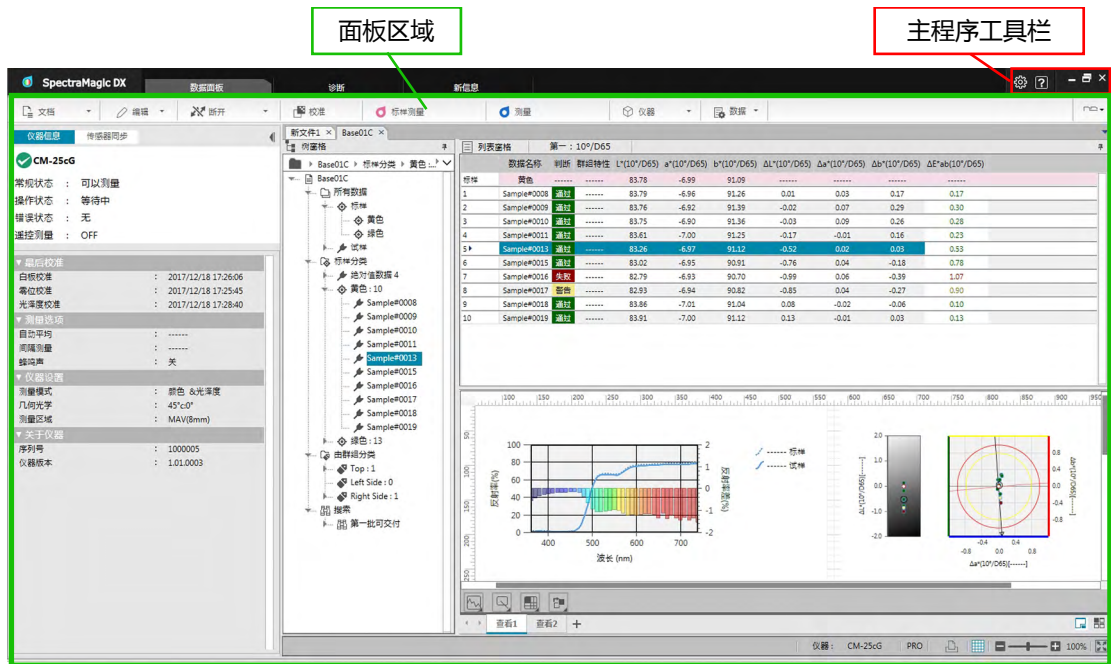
面板区域

主程序工具栏

SpectraMagic DX
数据面板
诊断
新信息

文档
编辑
断开
校准
标样测量
测量
仪器
数据

仪器信息
传感器同步

CM-25cG
常规状态 : 可以测量
操作状态 : 等待中
错误状态 : 无
遥控测量 : OFF

最后校准
白板校准 : 2017/12/18 17:26:06
零位校准 : 2017/12/18 17:25:45
光泽度校准 : 2017/12/18 17:28:40
测量选项
自动平均 : ------
间隔测量 : ------
蜂鸣声 : 关
仪器设置
测量模式 : 颜色 &光泽度
几何光学 : 45°c0°
测量区域 : MAV(8mm)
关于仪器
序列号 : 1000005
仪器版本 : 1.01.0003

新文件1
Base01C
树窗格
Base01C ▸ 标样分类 ▸ 黄色 ...
Base01C
所有数据
标样
黄色
绿色
试样
标样分类
绝对值数据 4
黄色 : 10
Sample#0008
Sample#0009
Sample#0010
Sample#0011
Sample#0013
Sample#0015
Sample#0016
Sample#0017
Sample#0018
Sample#0019
绿色 : 13
由群组分类
Top : 1
Left Side : 0
Right Side : 1
搜索
第一批可交付

列表窗格
第一 : 10°/D65

| | 数据名称 | 判断 | 群组特性 | L*(10°/D65) | a*(10°/D65) | b*(10°/D65) | ΔL*(10°/D65) | Δa*(10°/D65) | Δb*(10°/D65) | ΔE*ab(10°/D65) |
|---|---|---|---|---|---|---|---|---|---|---|
| 标样 | 黄色 | ------ | ------ | 83.78 | -6.99 | 91.09 | ------ | ------ | ------ | ------ |
| 1 | Sample#0008 | 通过 | ------ | 83.79 | -6.96 | 91.26 | 0.01 | 0.03 | 0.17 | 0.17 |
| 2 | Sample#0009 | 通过 | ------ | 83.76 | -6.92 | 91.39 | -0.02 | 0.07 | 0.29 | 0.30 |
| 3 | Sample#0010 | 通过 | ------ | 83.75 | -6.90 | 91.36 | -0.03 | 0.09 | 0.26 | 0.28 |
| 4 | Sample#0011 | 通过 | ------ | 83.61 | -7.00 | 91.25 | -0.17 | -0.01 | 0.16 | 0.23 |
| 5 | Sample#0013 | 通过 | ------ | 83.26 | -6.97 | 91.12 | -0.52 | 0.02 | 0.03 | 0.53 |
| 6 | Sample#0015 | 通过 | ------ | 83.02 | -6.95 | 90.91 | -0.76 | 0.04 | -0.18 | 0.78 |
| 7 | Sample#0016 | 失败 | ------ | 82.79 | -6.93 | 90.70 | -0.99 | 0.06 | -0.39 | 1.07 |
| 8 | Sample#0017 | 警告 | ------ | 82.93 | -6.94 | 90.82 | -0.85 | 0.04 | -0.27 | 0.90 |
| 9 | Sample#0018 | 通过 | ------ | 83.86 | -7.01 | 91.04 | 0.08 | -0.02 | -0.06 | 0.10 |
| 10 | Sample#0019 | 通过 | ------ | 83.91 | -7.00 | 91.12 | 0.13 | -0.01 | 0.03 | 0.13 |

反射率(%)
100
80
60
40
20
0
2
1
0
-1
-2
反射率差(%)
400
500
600
700
波长 (nm)
标样
试样
2.0
0.0
-2.0
ΔL*(10°/D65)[------]
0.8
0.4
0.0
-0.4
-0.8
Δb*(10°/D65)[------]
-0.8
-0.4
0.0
0.4
0.8
Δa*(10°/D65)[------]

查看1
查看2
仪器 : CM-25cG
PRO
100%